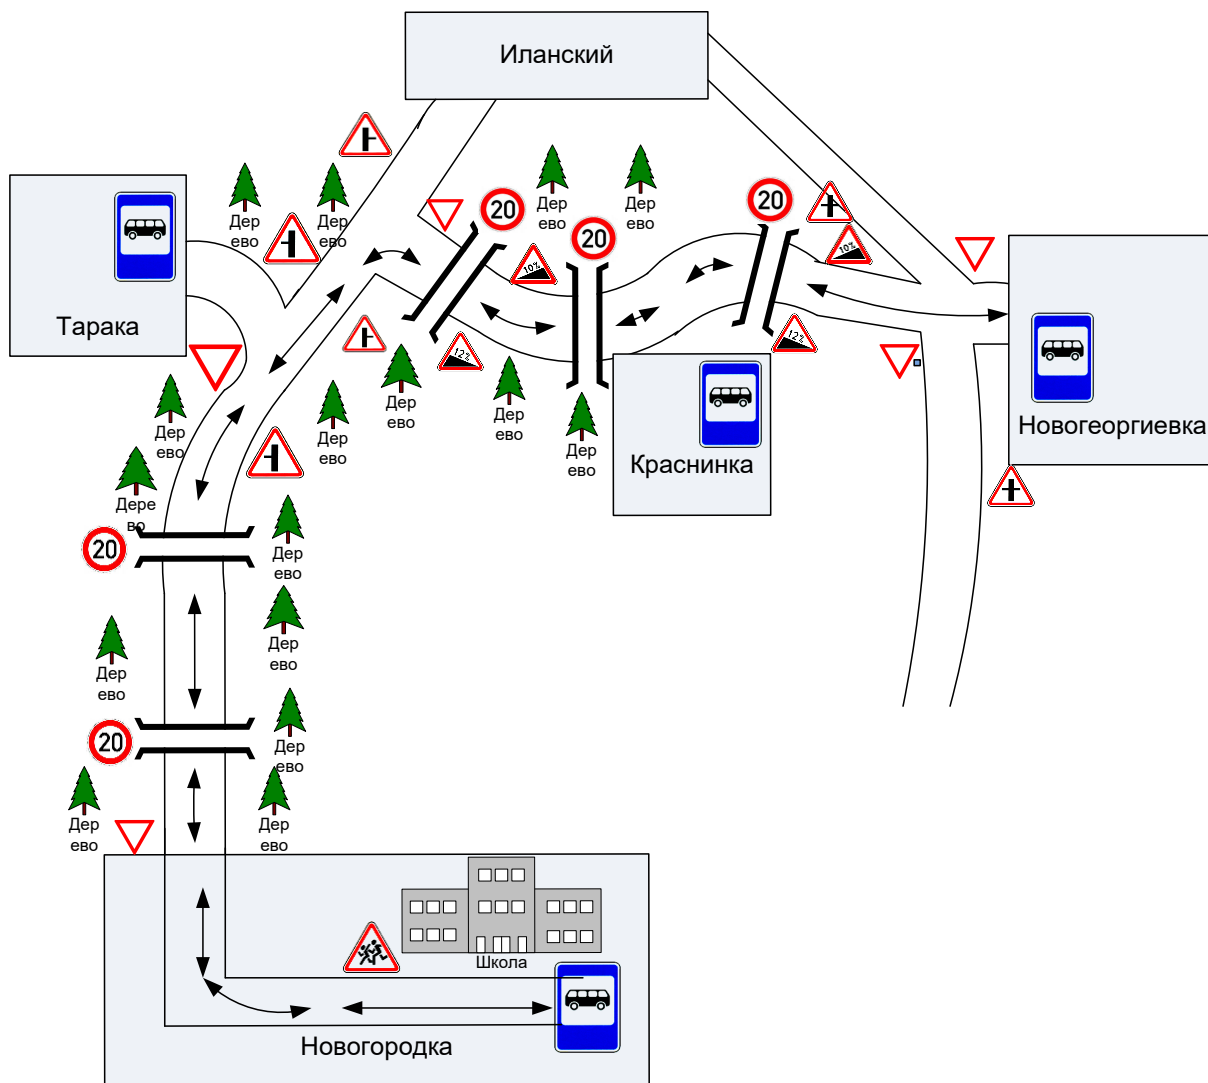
Иланский

Тарака

Дер
ево

Дер
ево

20

Дер
ево

20

Дер
ево

20

10%

12%

10%

12%

Дер
ево

Дер
ево

Дер
ево

Дер
ево

Дере
во

Дер
ево

Краснинка

Новогеоргиевка

20

Дер
ево

Дер
ево

20

Дер
ево

Дер
ево

Дер
ево

Дер
ево

Школа

Новогородка